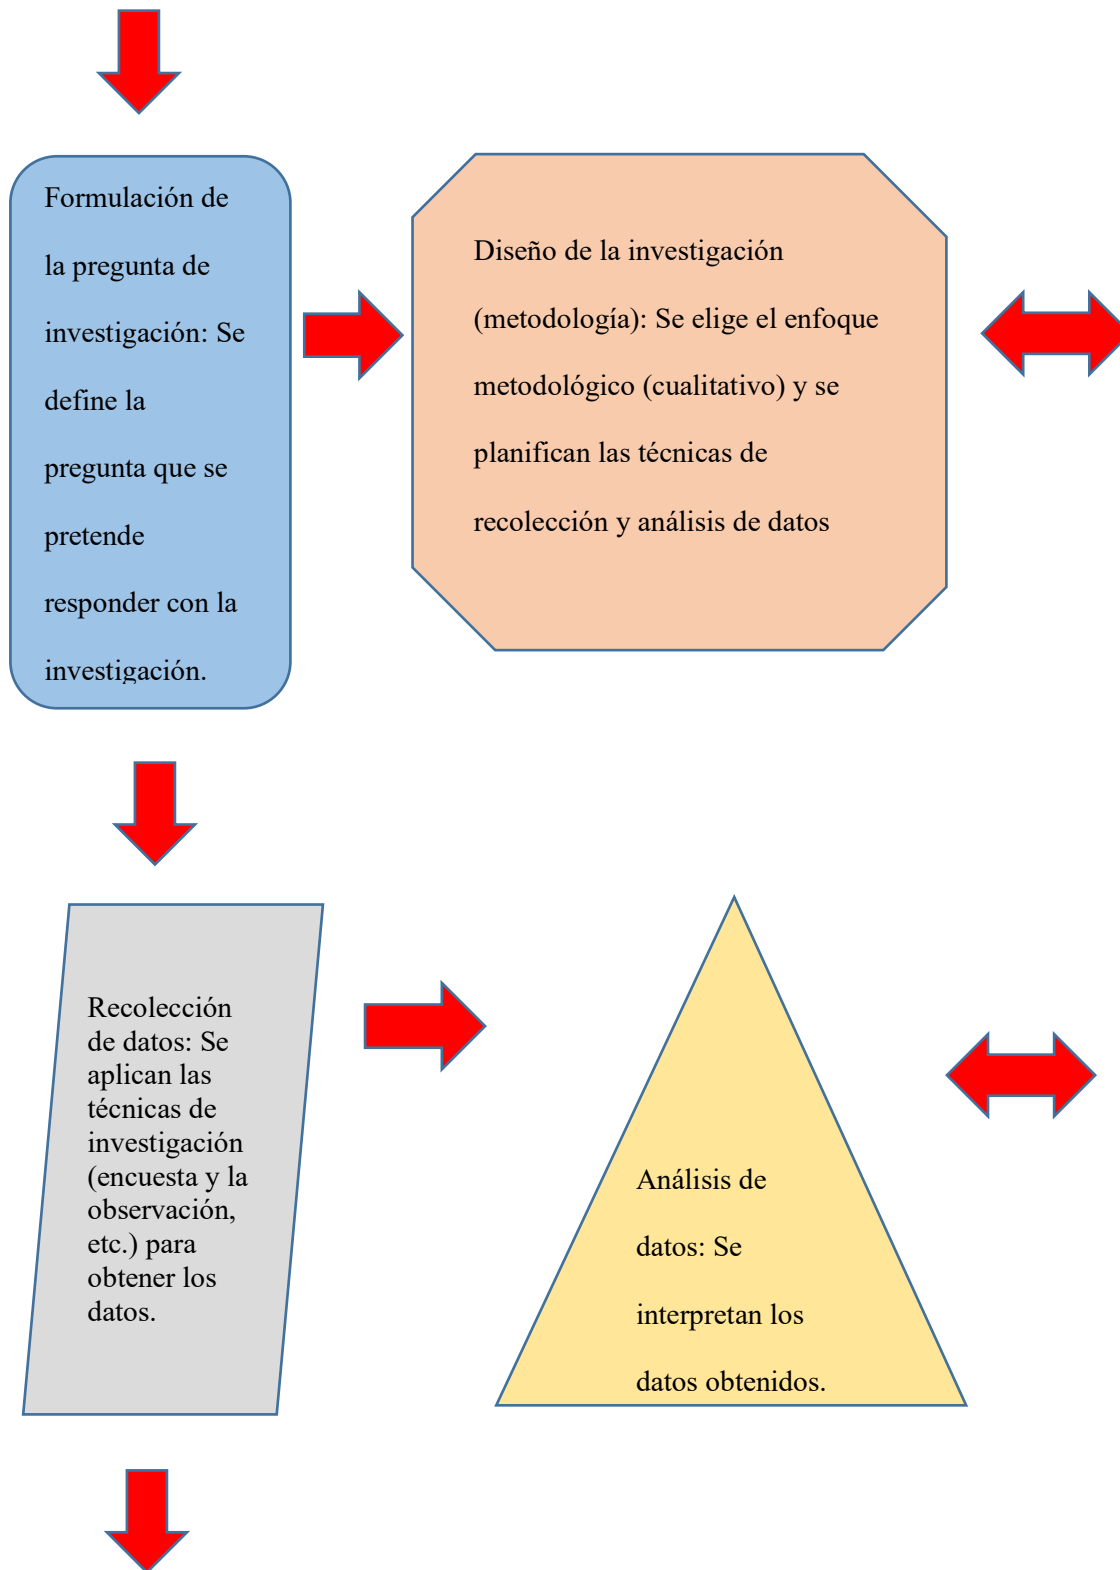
Formulación de la pregunta de investigación: Se define la pregunta que se pretende responder con la investigación.

Diseño de la investigación (metodología): Se elige el enfoque metodológico (cualitativo) y se planifican las técnicas de recolección y análisis de datos

Recolección de datos: Se aplican las técnicas de investigación (encuesta y la observación, etc.) para obtener los datos.

Análisis de datos: Se interpretan los datos obtenidos.